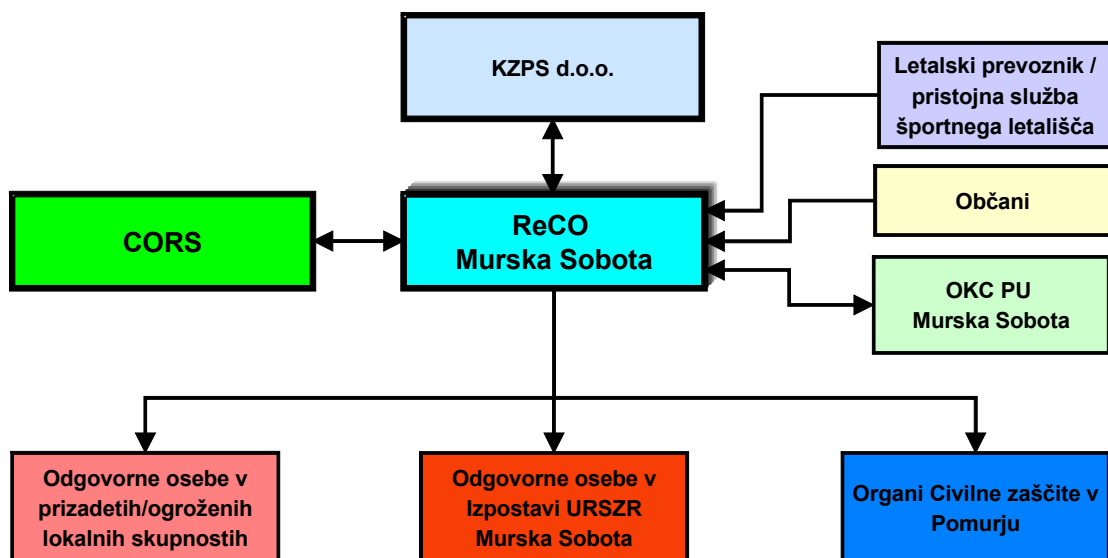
KZPS d.o.o.

Letalski prevoznik / pristojna služba športnega letališča

CORS

ReCO
Murska Sobota

Občani

OKC PU
Murska Sobota

Odgovorne osebe v prizadetih/ogroženih lokalnih skupnostih

Odgovorne osebe v Izpostavi URSZR Murska Sobota

Organi Civilne zaščite v Pomurju